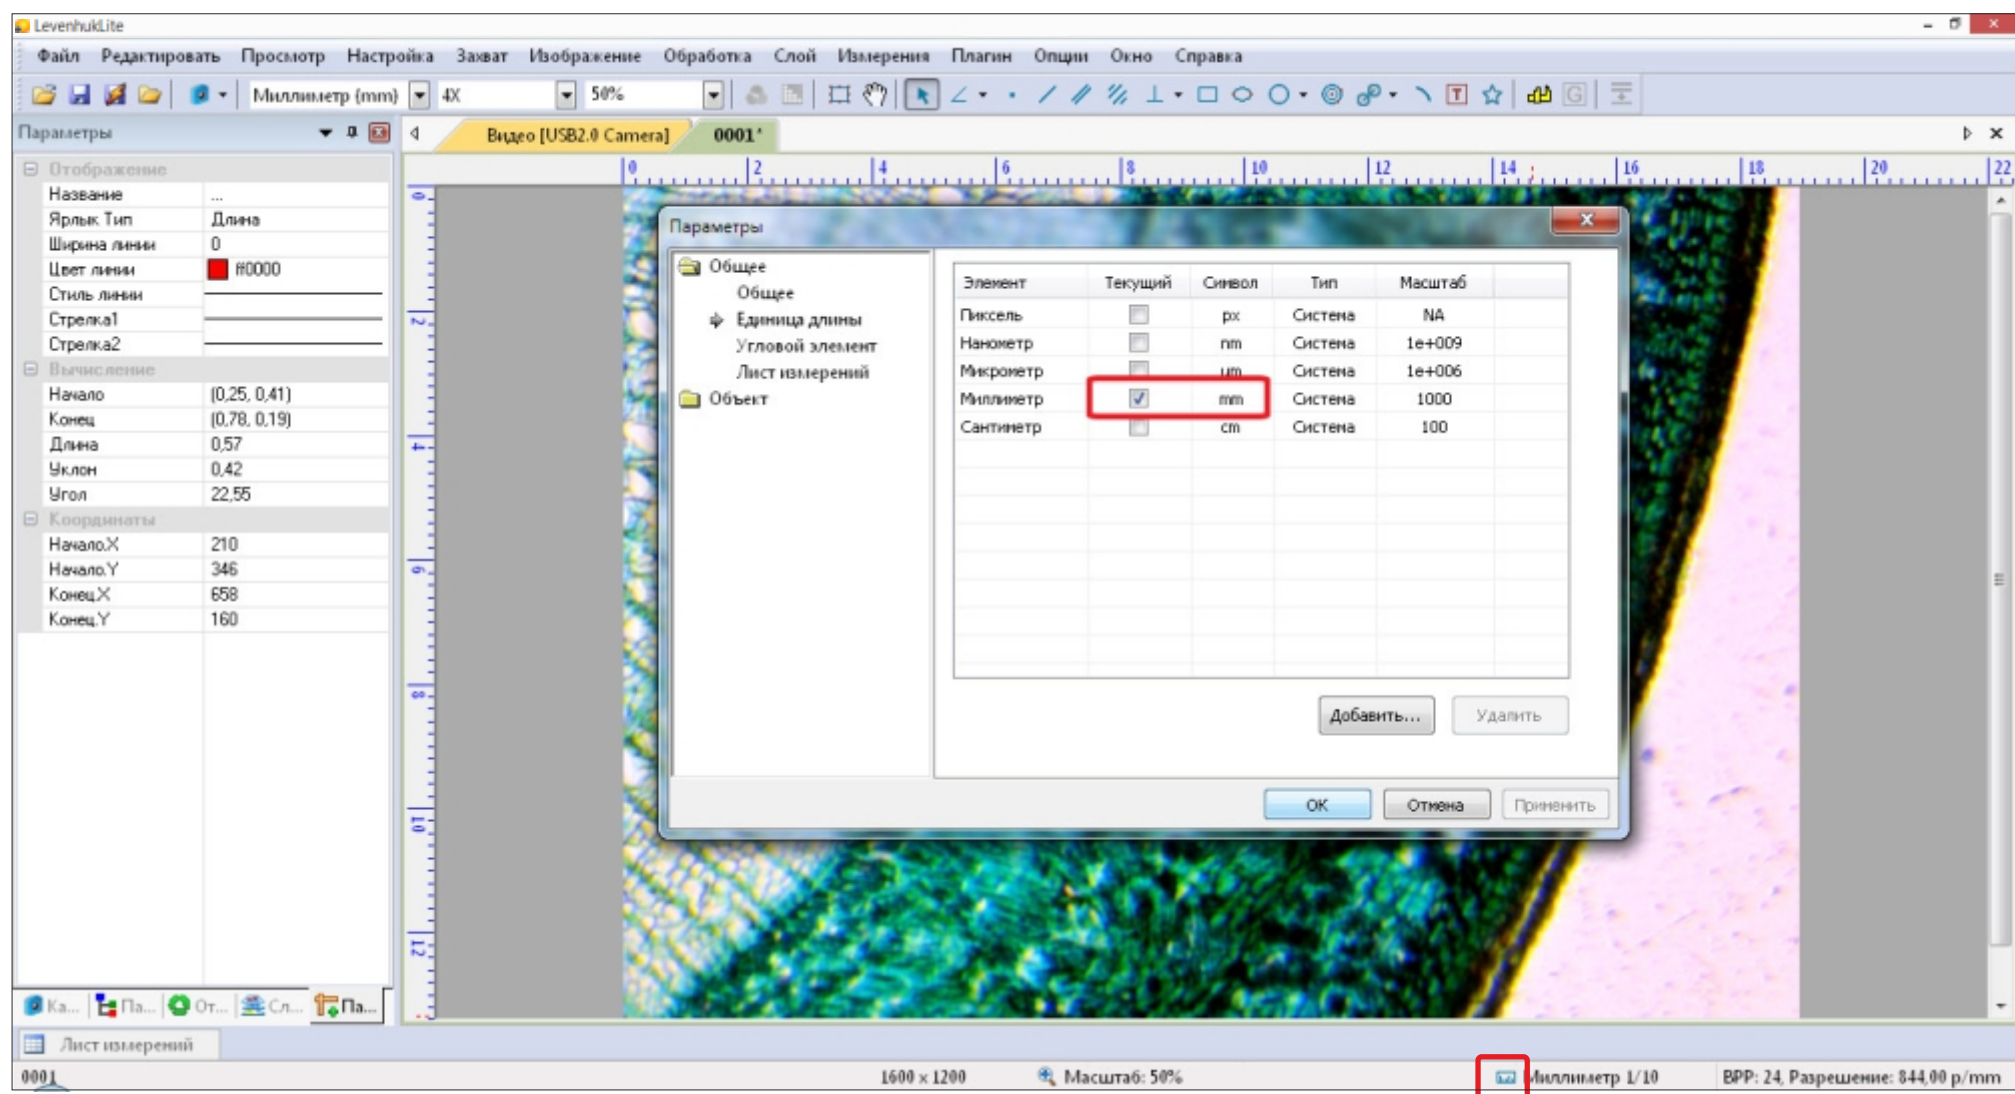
LevenhukLite

Файл Редактировать Просмотр Настройка Захват Изображение Обработка Слой Измерения Плагин Опции Окно Справка

Миллиметр (mm) 4X 50%

Параметры

Видео [USB2.0 Camera] 0001*

| | |
|---|---|
| Отображение | |
| Название | ... |
| Ярлык Тип | Длина |
| Ширина линии | 0 |
| Цвет линии | ff0000 |
| Стиль линии | |
| Стрелка1 | |
| Стрелка2 | |
| Вычисление | |
| Начало | (0,25, 0,41) |
| Конец | (0,78, 0,19) |
| Длина | 0,57 |
| Уклон | 0,42 |
| Угол | 22,55 |
| Координаты | |
| Начало.X | 210 |
| Начало.Y | 346 |
| Конец.X | 658 |
| Конец.Y | 160 |

0 2 4 6 8 10 12 14 16 18 20 22

Параметры

Общее
Общее
Единица длины
Угловой элемент
Лист измерений
Объект

| Элемент | Текущий | Символ | Тип | Масштаб |
|---|---|---|---|---|
| Пиксель | | px | Система | NA |
| Нанометр | | nm | Система | 1e+009 |
| Микрометр | | um | Система | 1e+006 |
| Миллиметр | ✓ | mm | Система | 1000 |
| Сантиметр | | cm | Система | 100 |

Добавить... Удалить

OK Отмена Применить

Ка... Па... От... Сл... Па...

Лист измерений

0001 1600 x 1200 Масштаб: 50% Миллиметр 1/10 BPP: 24, Разрешение: 844,00 p/mm